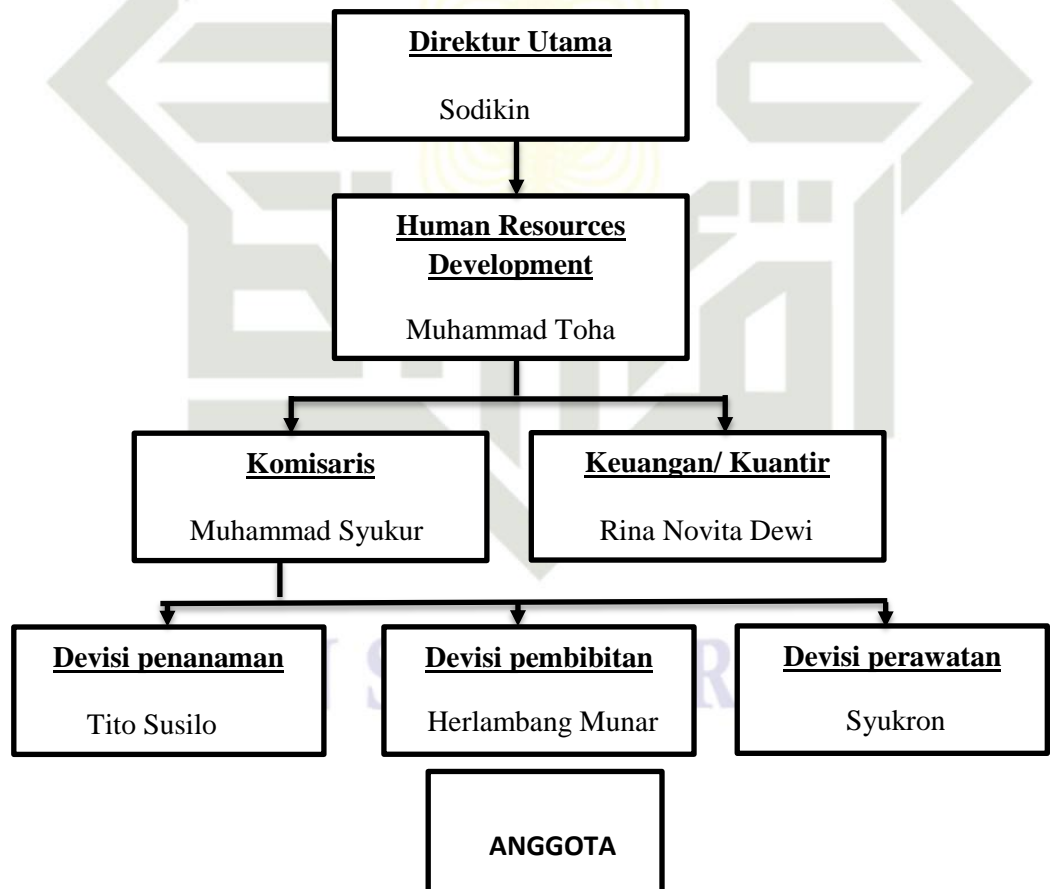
Direktur Utama

Sodikin

Human Resources Development

Muhammad Toha

Komisaris

Muhammad Syukur

Keuangan/ Kuantir

Rina Novita Dewi

Devisi penanaman

Tito Susilo

Devisi pembibitan

Herlambang Munar

Devisi perawatan

Syukron

ANGGOTA